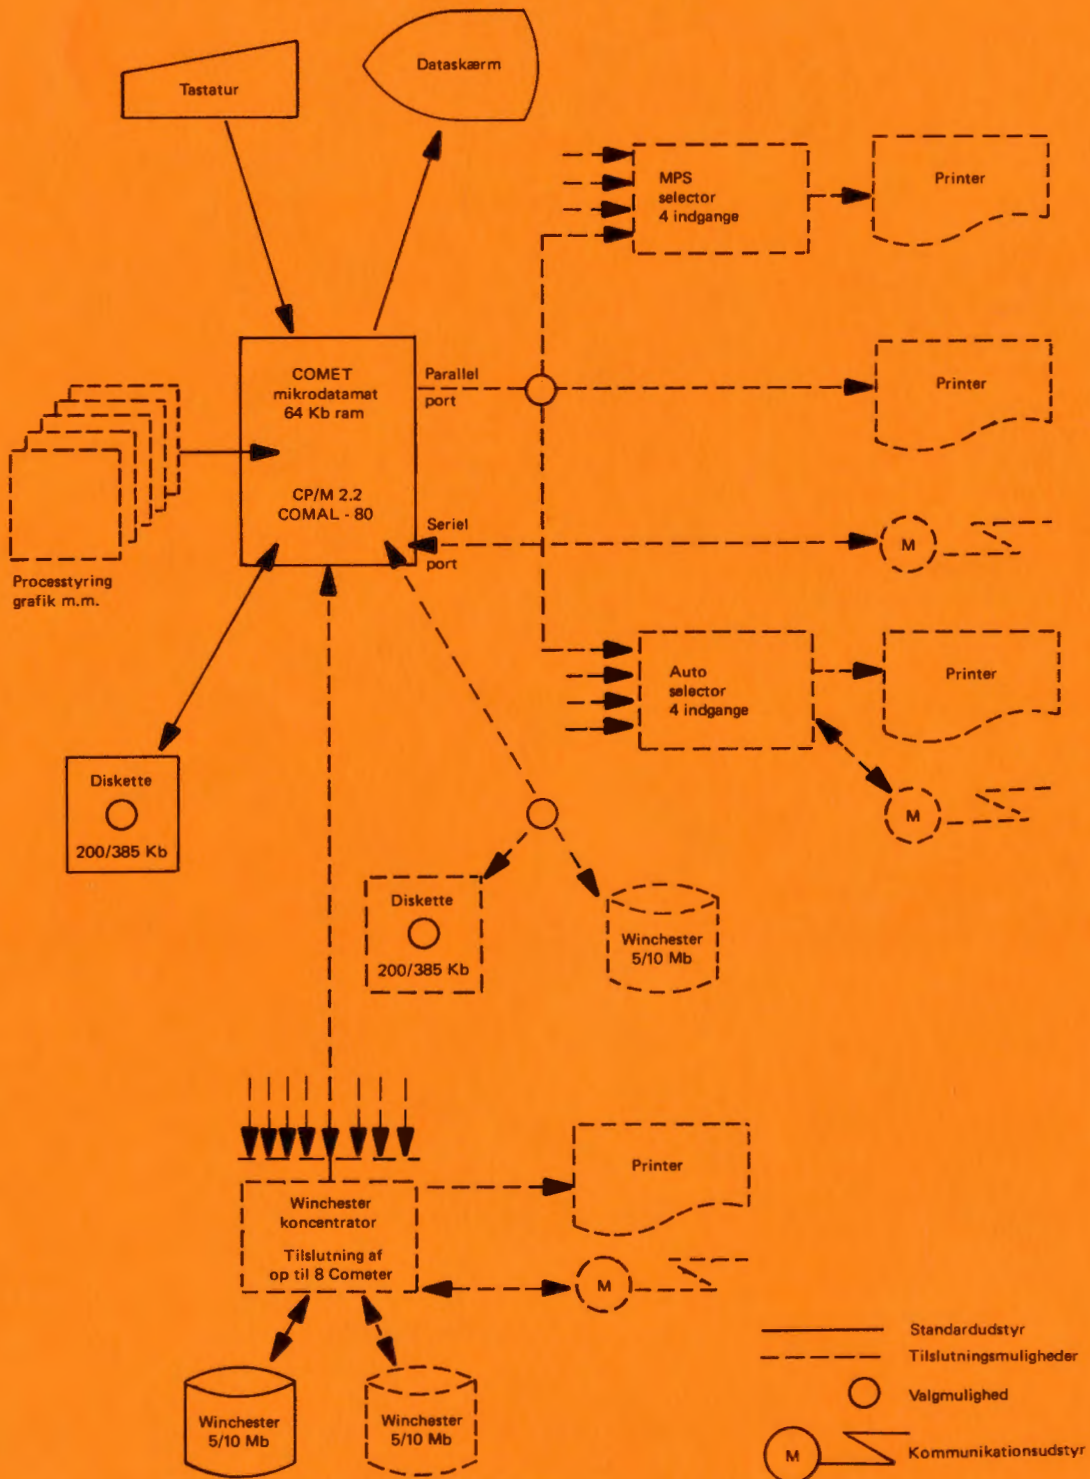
Tastatur

Dataskærm

MPS selector 4 indgange

Printer

COMET mikrodatamat 64 Kb ram

CP/M 2.2 COMAL - 80

Parallel port

Printer

Seriel port

M

Processtyring grafik m.m.

Auto selector 4 indgange

Printer

M

Diskette

200/385 Kb

Diskette

200/385 Kb

Winchester 5/10 Mb

Winchester koncentrator

Tilslutning af op til 8 Cometer

Printer

M

Winchester 5/10 Mb

Winchester 5/10 Mb

Standardudstyr

Tilslutningsmuligheder

Valgmulighed

M

Kommunikationsudstyr